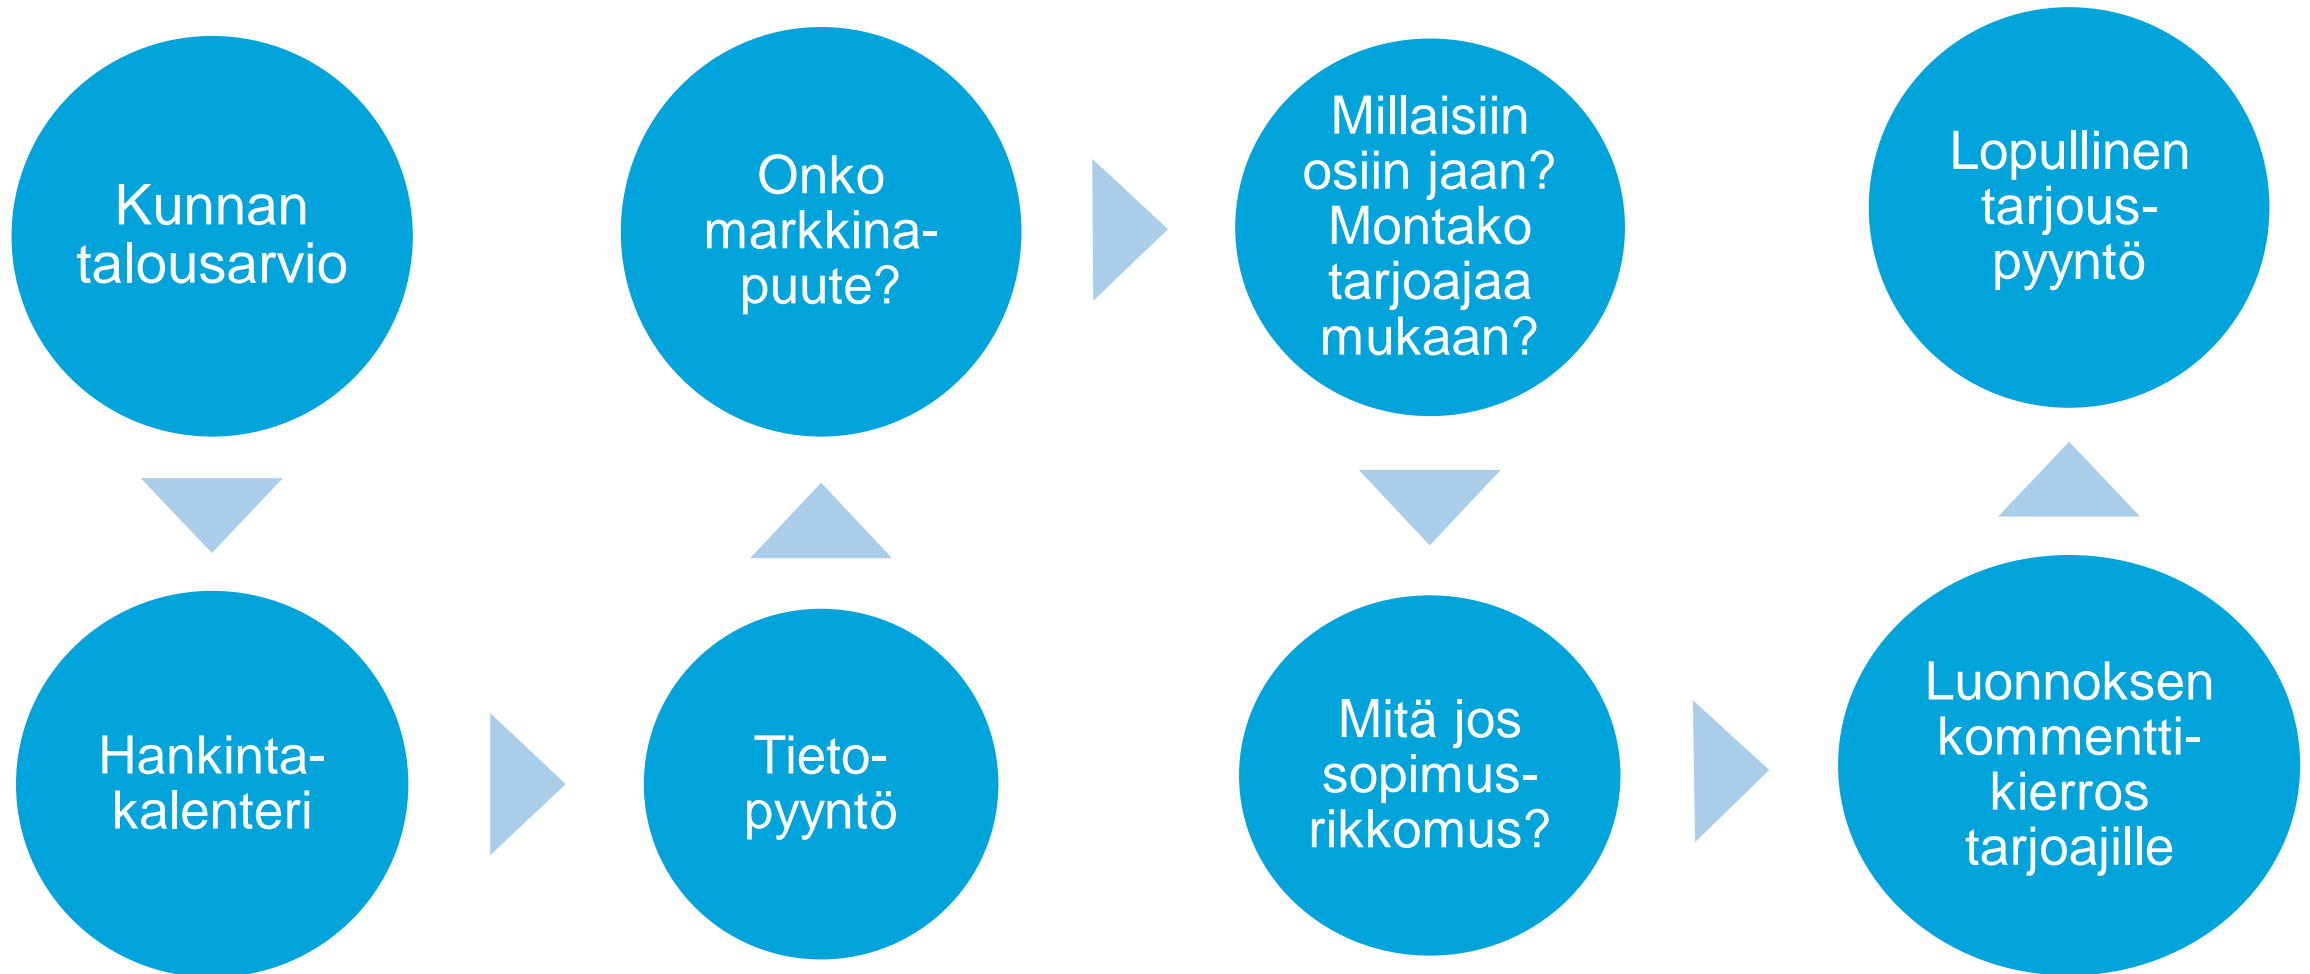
Kunnan talousarvio

Hankintakalenteri

Tietopyyntö

Onko markkinapuute?

Millaisiin osiin jaan? Montako tarjoajaa mukaan?

Mitä jos sopimusrikkomus?

Luonnoksen kommenttikierros tarjoajille

Lopullinen tarjouspyyntö